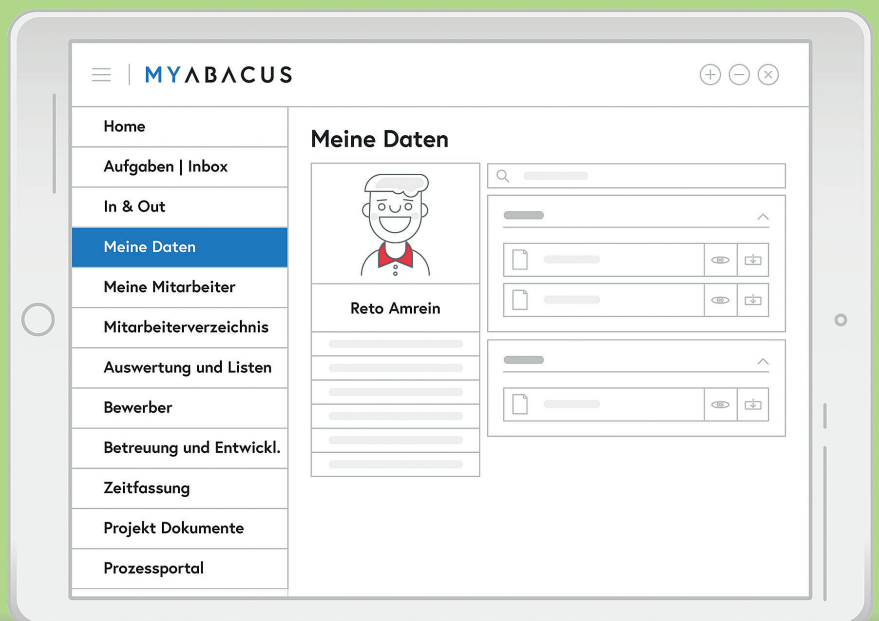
MYABACUS

Home
Aufgaben | Inbox
In & Out
Meine Daten
Meine Mitarbeiter
Mitarbeiterverzeichnis
Auswertung und Listen
Bewerber
Betreuung und Entwickl.
Zeitfassung
Projekt Dokumente
Prozessportal

Meine Daten

Reto Amrein